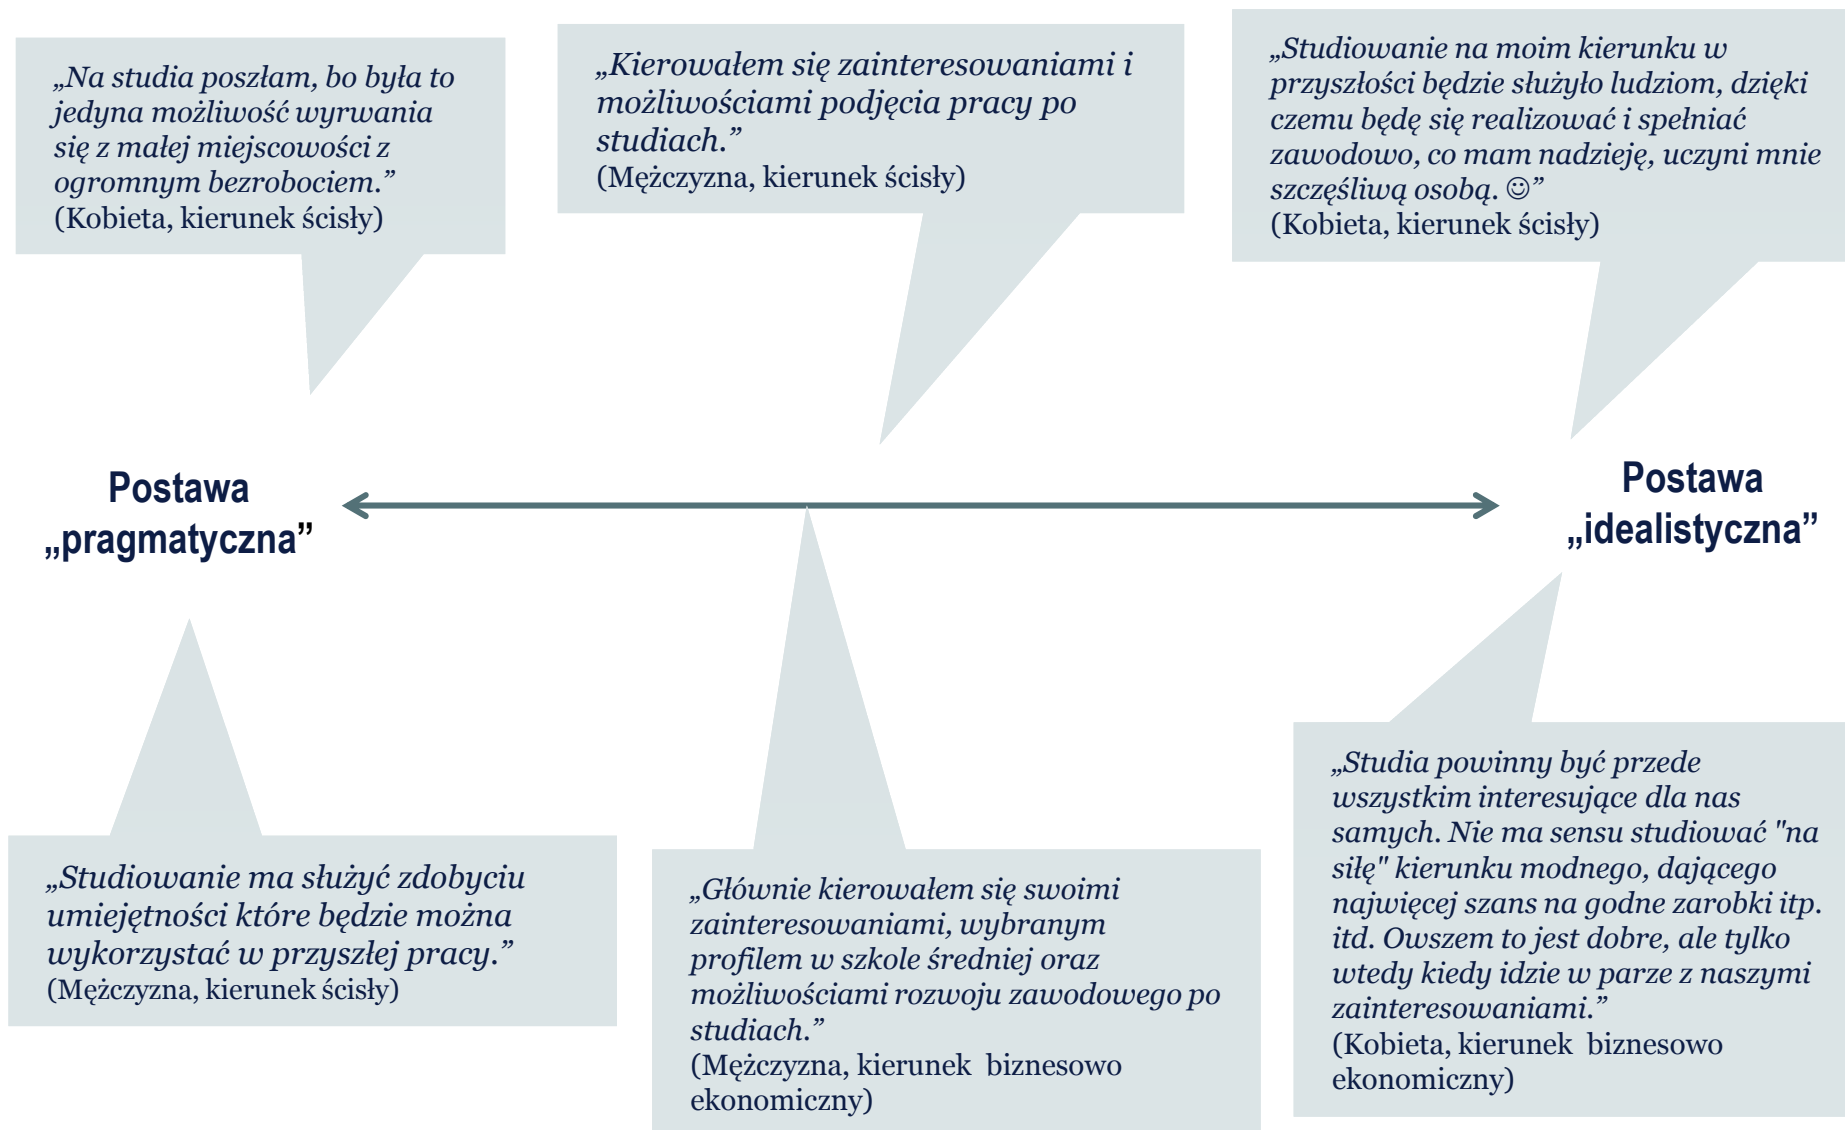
„Na studia poszłam, bo była to jedyna możliwość wyrwania się z małej miejscowości z ogromnym bezrobociem.”
(Kobieta, kierunek ścisły)

„Kierowałem się zainteresowaniami i możliwościami podjęcia pracy po studiach.”
(Mężczyzna, kierunek ścisły)

„Studiowanie na moim kierunku w przyszłości będzie służyło ludziom, dzięki czemu będę się realizować i spełniać zawodowo, co mam nadzieję, uczyni mnie szczęśliwą osobą. ☺”
(Kobieta, kierunek ścisły)

Postawa „pragmatyczna”

Postawa „idealistyczna”

„Studiowanie ma służyć zdobyciu umiejętności które będzie można wykorzystać w przyszłej pracy.”
(Mężczyzna, kierunek ścisły)

„Głównie kierowałem się swoimi zainteresowaniami, wybranym profilem w szkole średniej oraz możliwościami rozwoju zawodowego po studiach.”
(Mężczyzna, kierunek biznesowo ekonomiczny)

„Studia powinny być przede wszystkim interesujące dla nas samych. Nie ma sensu studiować "na siłę" kierunku modnego, dającego najwięcej szans na godne zarobki itp. itd. Owszem to jest dobre, ale tylko wtedy kiedy idzie w parze z naszymi zainteresowaniami.”
(Kobieta, kierunek biznesowo ekonomiczny)